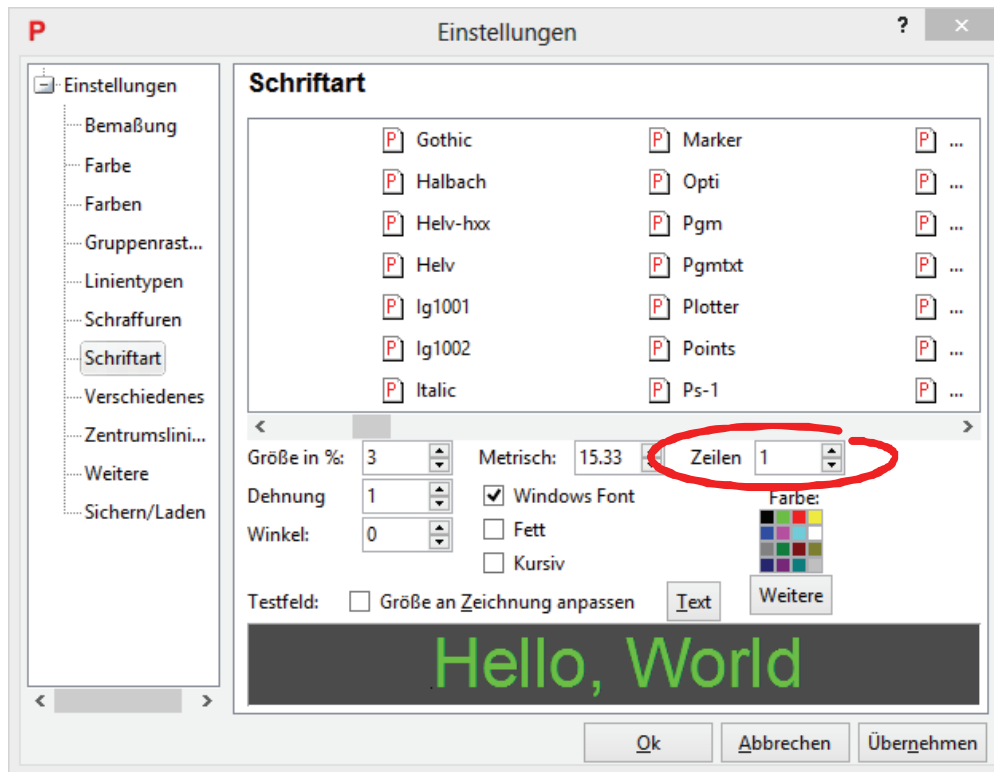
P Einstellungen ? ×

Einstellungen
Bemaßung
Farbe
Farben
Gruppenrast...
Linientypen
Schraffuren
Schriftart
Verschiedenes
Zentrumslini...
Weitere
Sichern/Laden

Schriftart

Gothic
Halbach
Helv-hxx
Helv
Ig1001
Ig1002
Italic

Marker
Opti
Pgm
Pgmtxt
Plotter
Points
Ps-1

...
...
...
...
...
...
...

Größe in %: 3
Metrisch: 15.33
Zeilen 1
Dehnung 1
Windows Font
Farbe:
Winkel: 0
Fett
Kursiv
Weitere
Testfeld: Größe an Zeichnung anpassen Text

Hello, World

Ok Abbrechen Übernehmen